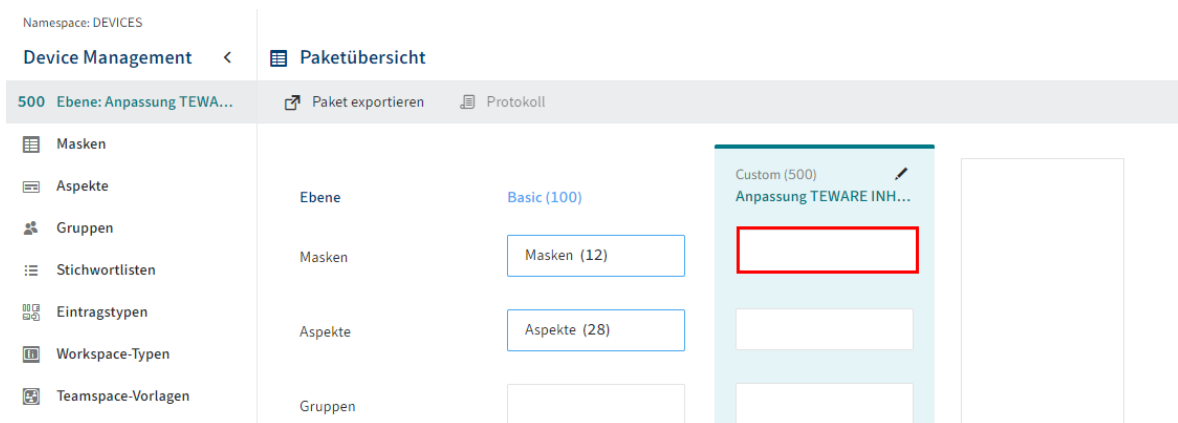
Namespace: DEVICES

Device Management <

500 Ebene: Anpassung TEWA...

Masken

Aspekte

Gruppen

Stichwortlisten

Eintragstypen

Workspace-Typen

Teamspace-Vorlagen

Paketübersicht

Paket exportieren

Protokoll

Ebene

Basic (100)

Custom (500)

Anpassung TEWARE INH...

Masken

Masken (12)

Aspekte

Aspekte (28)

Gruppen